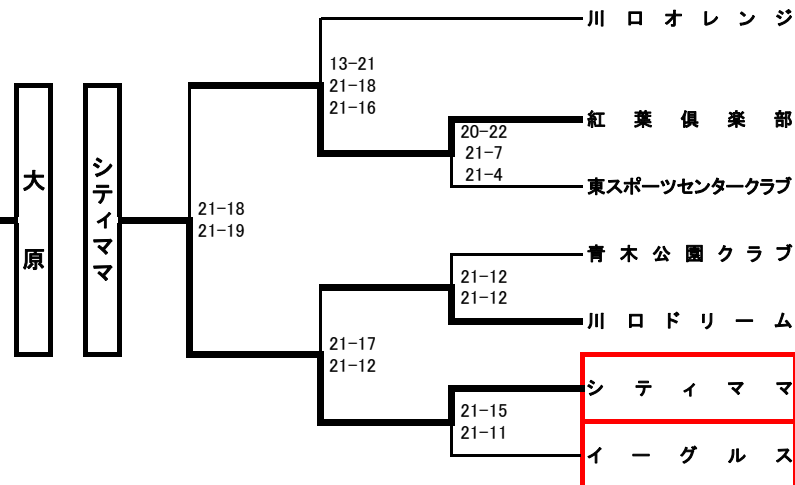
大原

シティママ

21-18
21-19

13-21
21-18
21-16

20-22
21-7
21-4

21-17
21-12

21-12
21-12

21-15
21-11

川口オレンジ
紅葉倶楽部
東スポーツセンタークラブ
青木公園クラブ
川口ドリーム
シティママ
イーグルス